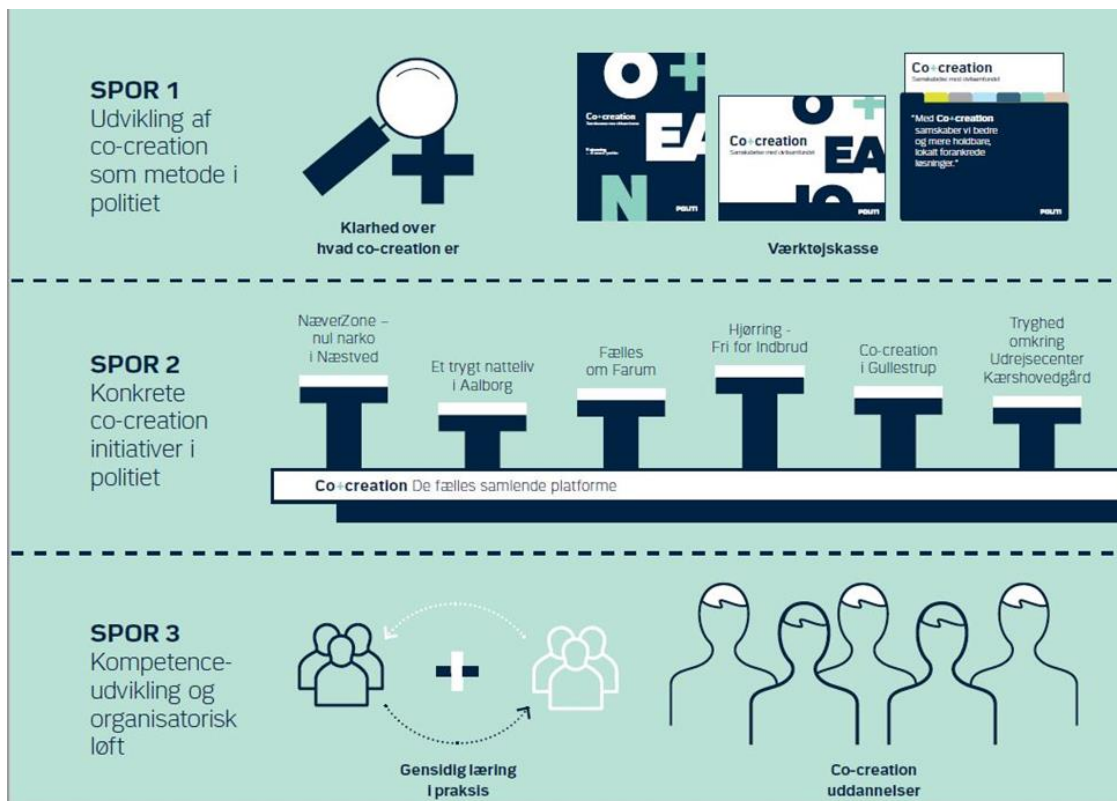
SPOR 1
Udvikling af co-creation som metode i politiet

Klarhed over hvad co-creation er

Co+creation
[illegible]

POLITI

Co+creation
Samskaber med civilsamfundet

POLITI

Co+creation
Samskaber med civilsamfundet

"Med Co+creation samskaber vi bedre og mere holdbare, lokalt forankrede løsninger."

POLITI

Værktøjskasse

SPOR 2
Konkrete co-creation initiativer i politiet

NæverZone – nul narko i Næstved

Et trygt natteliv i Aalborg

Fælles om Farum

Hjørring - Fri for Indbrud

Co-creation i Gullestrup

Tryghed omkring Udrejsecenter Kærshovedgård

Co+creation De fælles samlende platforme

SPOR 3
Kompetence-udvikling og organisatorisk løft

Gensidig læring i praksis

Co-creation uddannelser